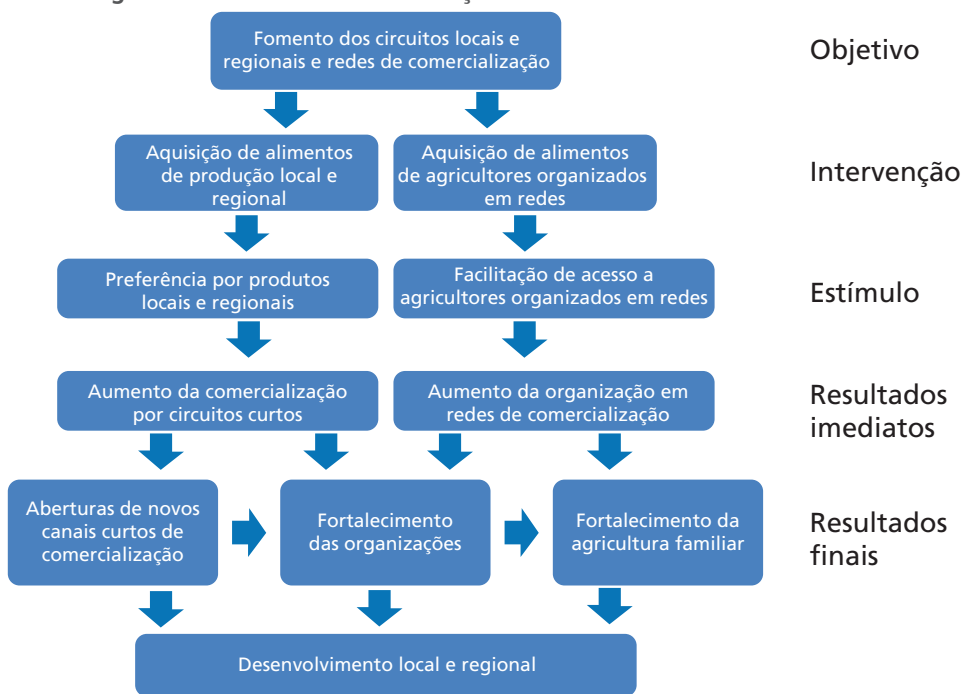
Fomento dos circuitos locais e regionais e redes de comercialização

Objetivo

Aquisição de alimentos de produção local e regional

Aquisição de alimentos de agricultores organizados em redes

Intervenção

Preferência por produtos locais e regionais

Facilitação de acesso a agricultores organizados em redes

Estímulo

Aumento da comercialização por circuitos curtos

Aumento da organização em redes de comercialização

Resultados imediatos

Aberturas de novos canais curtos de comercialização

Fortalecimento das organizações

Fortalecimento da agricultura familiar

Resultados finais

Desenvolvimento local e regional